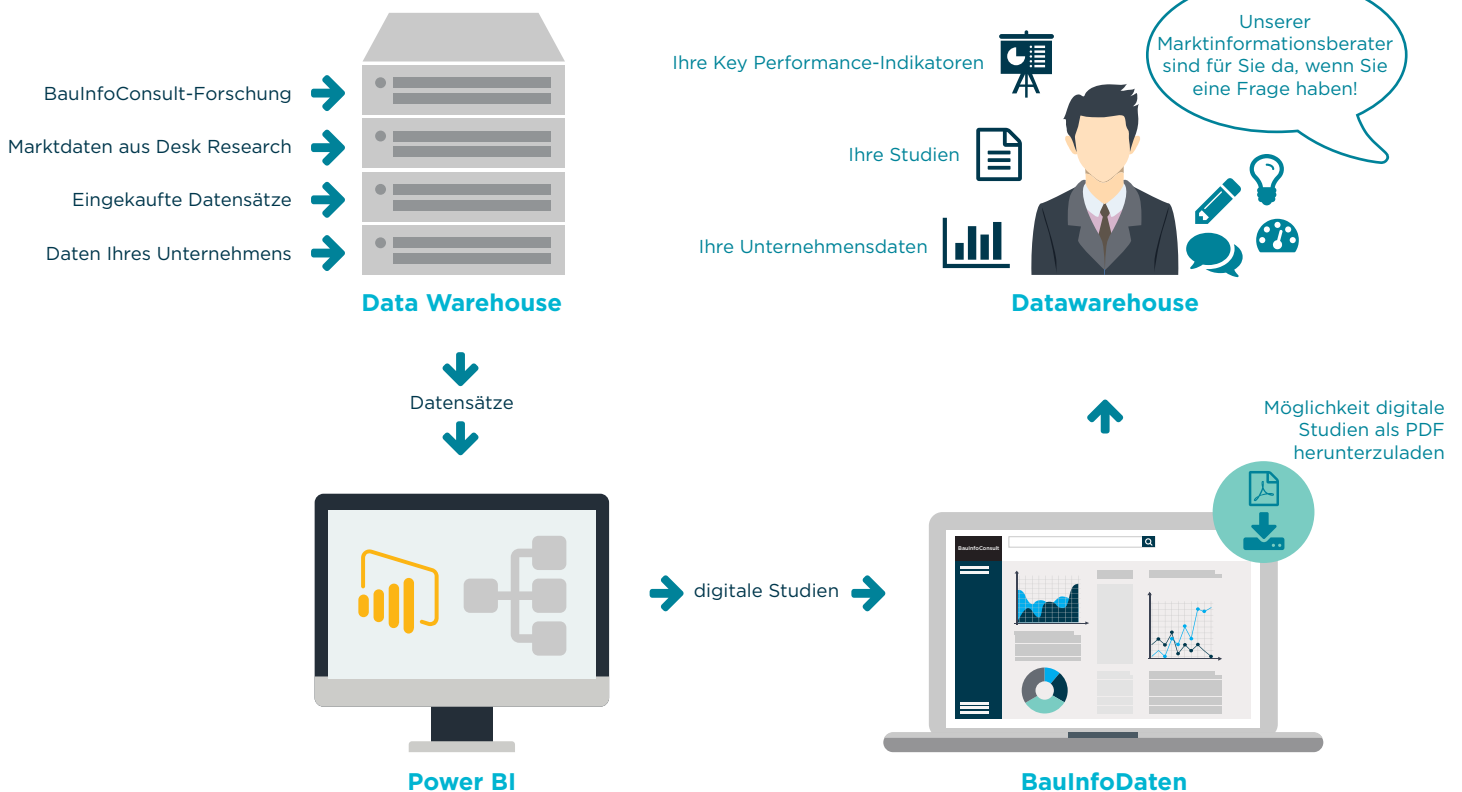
BauInfoConsult-Forschung

Marktdaten aus Desk Research

Eingekaufte Datensätze

Daten Ihres Unternehmens

Data Warehouse

Ihre Key Performance-Indikatoren

Ihre Studien

Ihre Unternehmensdaten

Unserer Marktinformationsberater sind für Sie da, wenn Sie eine Frage haben!

Datawarehouse

Datensätze

Möglichkeit digitale Studien als PDF herunterzuladen

digitale Studien

BauInfoConsult

Power BI

BauInfoDaten